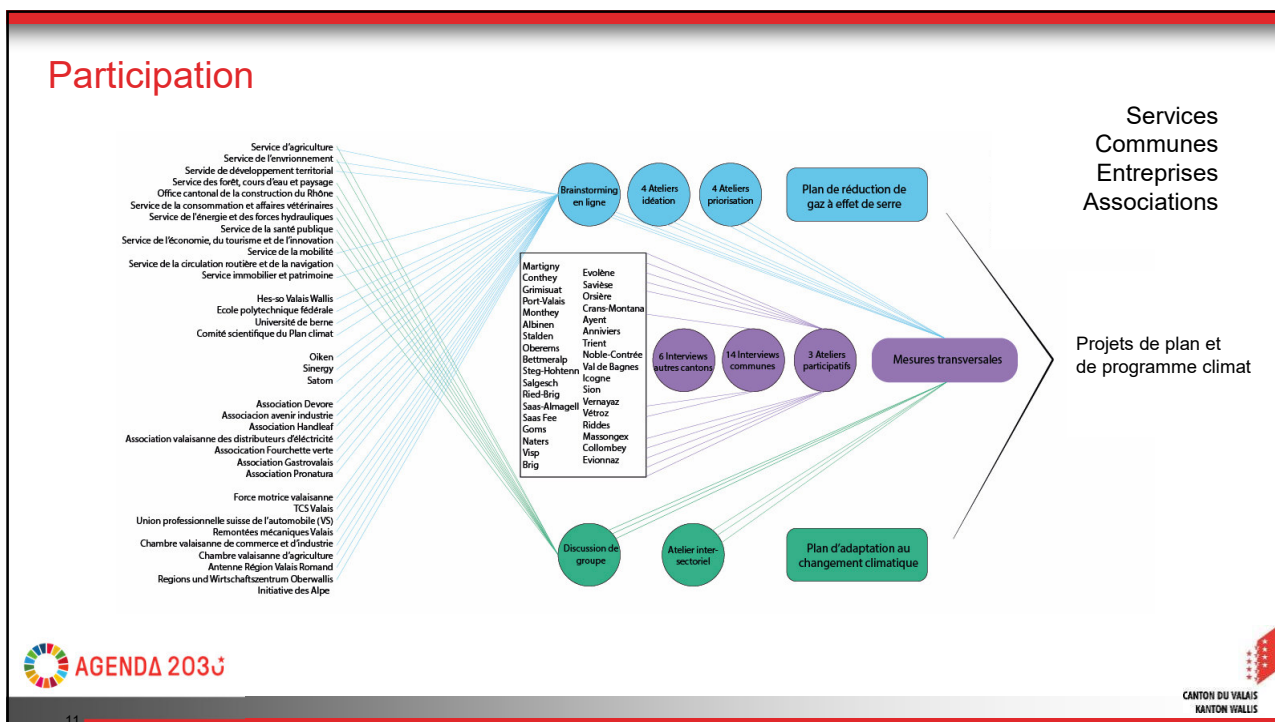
Participation

Service d'agriculture
Service de l'envrionnement
Servide de développement territorial
Service des forêt, cours d'eau et paysage
Office cantonal de la construction du Rhône
Service de la consommation et affaires vétérinaires
Service de l'énergie et des forces hydrauliques
Service de la santé publique
Service de l'économie, du tourisme et de l'innovation
Service de la mobilité
Service de la circulation routière et de la navigation
Service immobilier et patrimoine

Hes-so Valais Wallis
Ecole polytechnique fédérale
Université de berne
Comité scientifique du Plan climat

Oiken
Sinergy
Satom

Association Devore
Associacion avenir industrie
Association Handleaf
Association valaisanne des distributeurs d'électricité
Association Fourchette verte
Association Gastrovalais
Association Pronatura

Force motrice valaisanne
TCS Valais
Union professionnelle suisse de l'automobile (VS)
Remontées mécaniques Valais
Chambre valaisanne de commerce et d'industrie
Chambre valaisanne d'agriculture
Antenne Région Valais Romand
Regions und Wirtschaftszentrum Oberwallis
Initiative des Alpe

Brainstorming en ligne
4 Ateliers idéation
4 Ateliers priorisation
Plan de réduction de gaz à effet de serre

Martigny
Conthey
Grimisuat
Port-Valais
Monthey
Albinen
Stalden
Oberems
Bettmeralp
Steg-Hohtenn
Salgesch
Ried-Brig
Saas-Almagell
Saas Fee
Goms
Naters
Visp
Brig

Evolène
Savièse
Orsière
Crans-Montana
Ayent
Anniviers
Trient
Noble-Contrée
Val de Bagnes
Icogne
Sion
Vernayaz
Vétroz
Riddes
Massongex
Collombey
Evionnaz

6 Interviews autres cantons
14 Interviews communes
3 Ateliers participatifs
Mesures transversales

Discussion de groupe
Atelier inter-sectoriel
Plan d'adaptation au changement climatique

Services
Communes
Entreprises
Associations

Projets de plan et de programme climat

AGENDA 2030

CANTON DU VALAIS
KANTON WALLIS

11